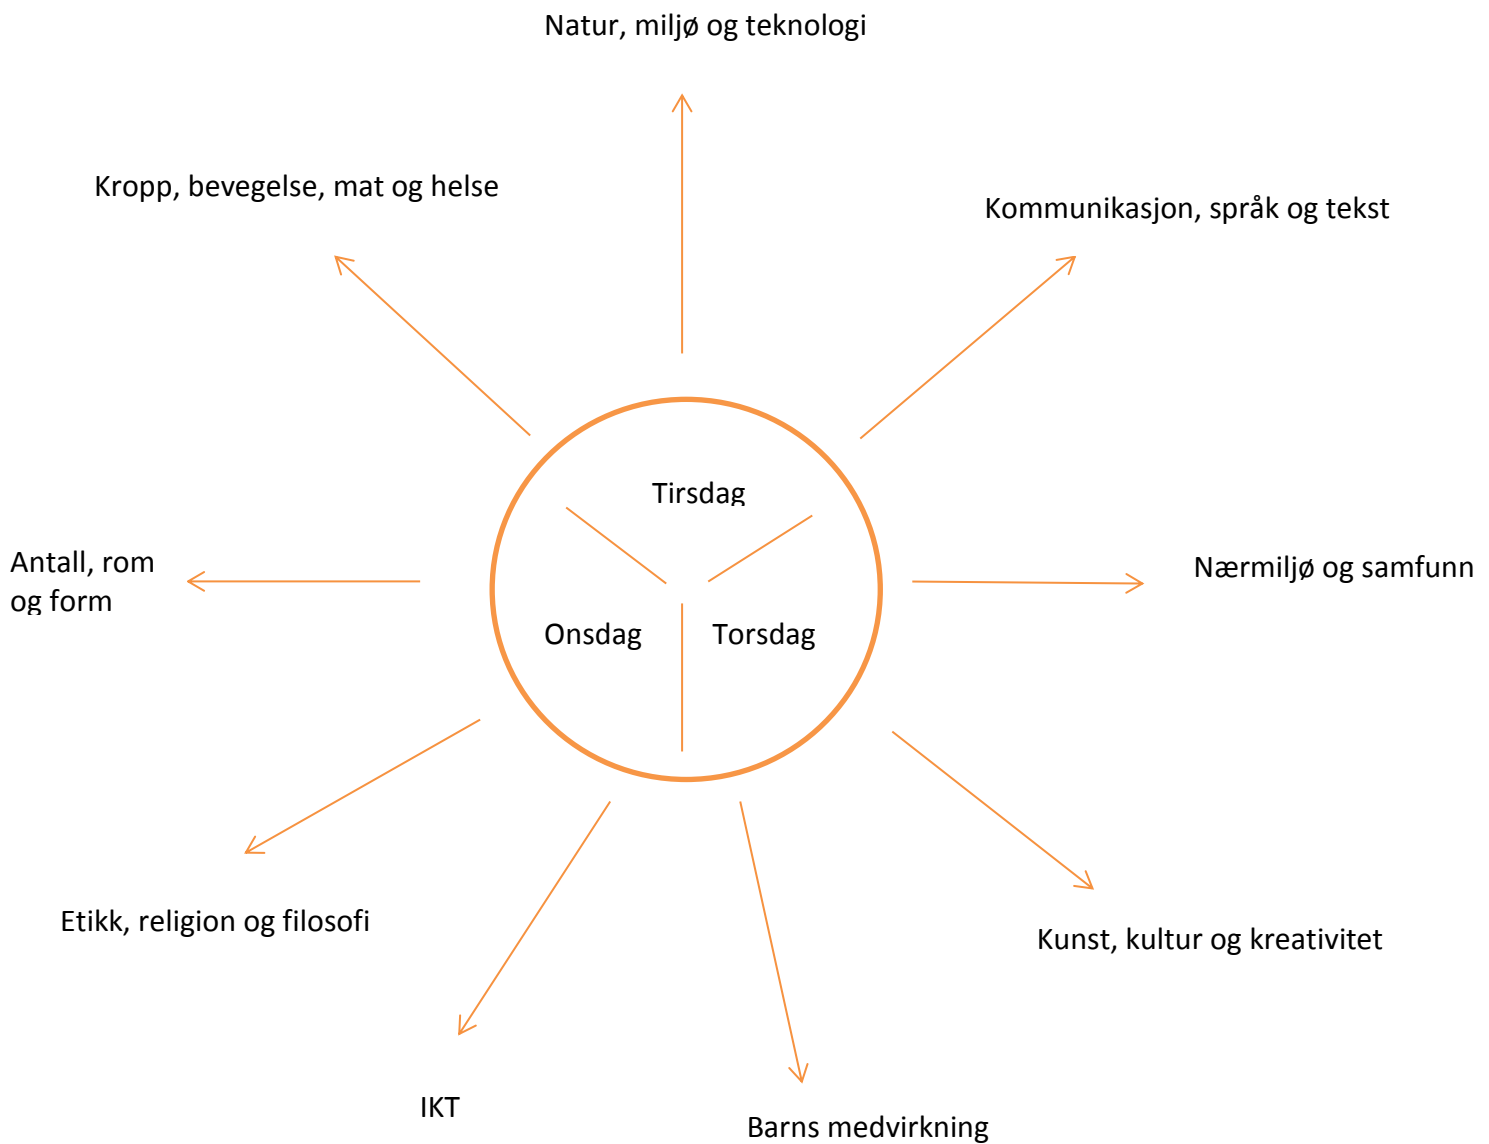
Natur, miljø og teknologi

Kropp, bevegelse, mat og helse

Kommunikasjon, språk og tekst

Tirsdag

Antall, rom og form

Nærmiljø og samfunn

Onsdag

Torsdag

Etikk, religion og filosofi

Kunst, kultur og kreativitet

IKT

Barns medvirkning